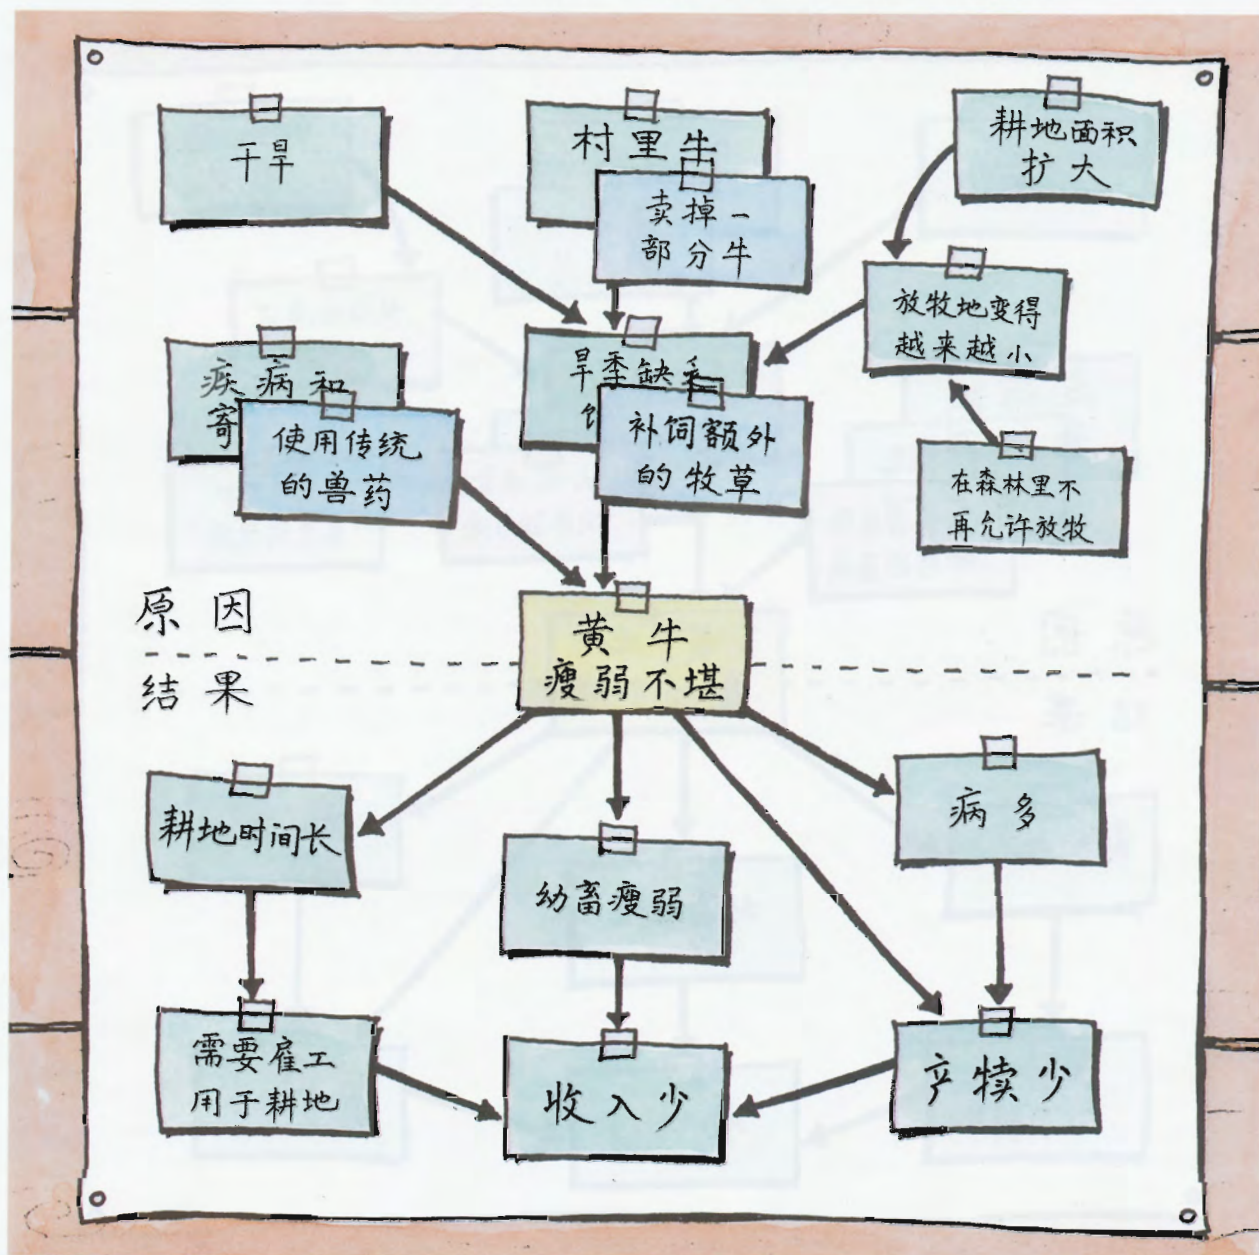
干旱

村里牛

卖掉一部分牛

耕地面积扩大

放牧地变得越来越小

旱季缺乏饲

补饲额外的牧草

疾病和寄

使用传统的兽药

在森林里不再允许放牧

原因

黄牛瘦弱不堪

结果

耕地时间长

幼畜瘦弱

病多

需要雇工用于耕地

收入少

产犊少